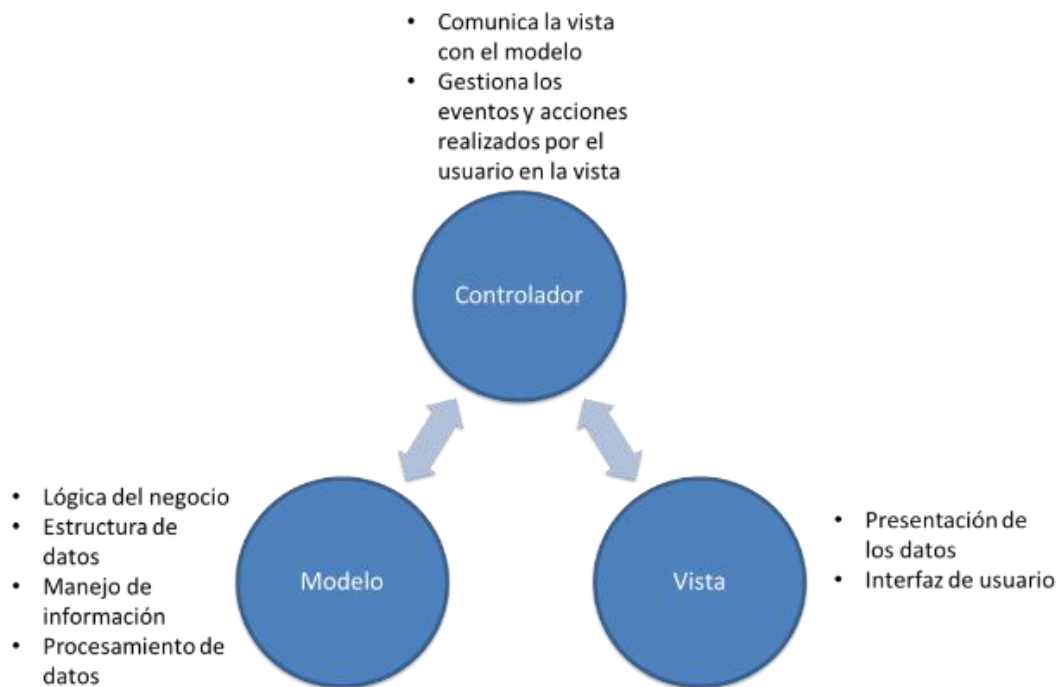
• Comunica la vista con el modelo
• Gestiona los eventos y acciones realizados por el usuario en la vista

Controlador

• Lógica del negocio
• Estructura de datos
• Manejo de información
• Procesamiento de datos

Modelo

Vista

• Presentación de los datos
• Interfaz de usuario